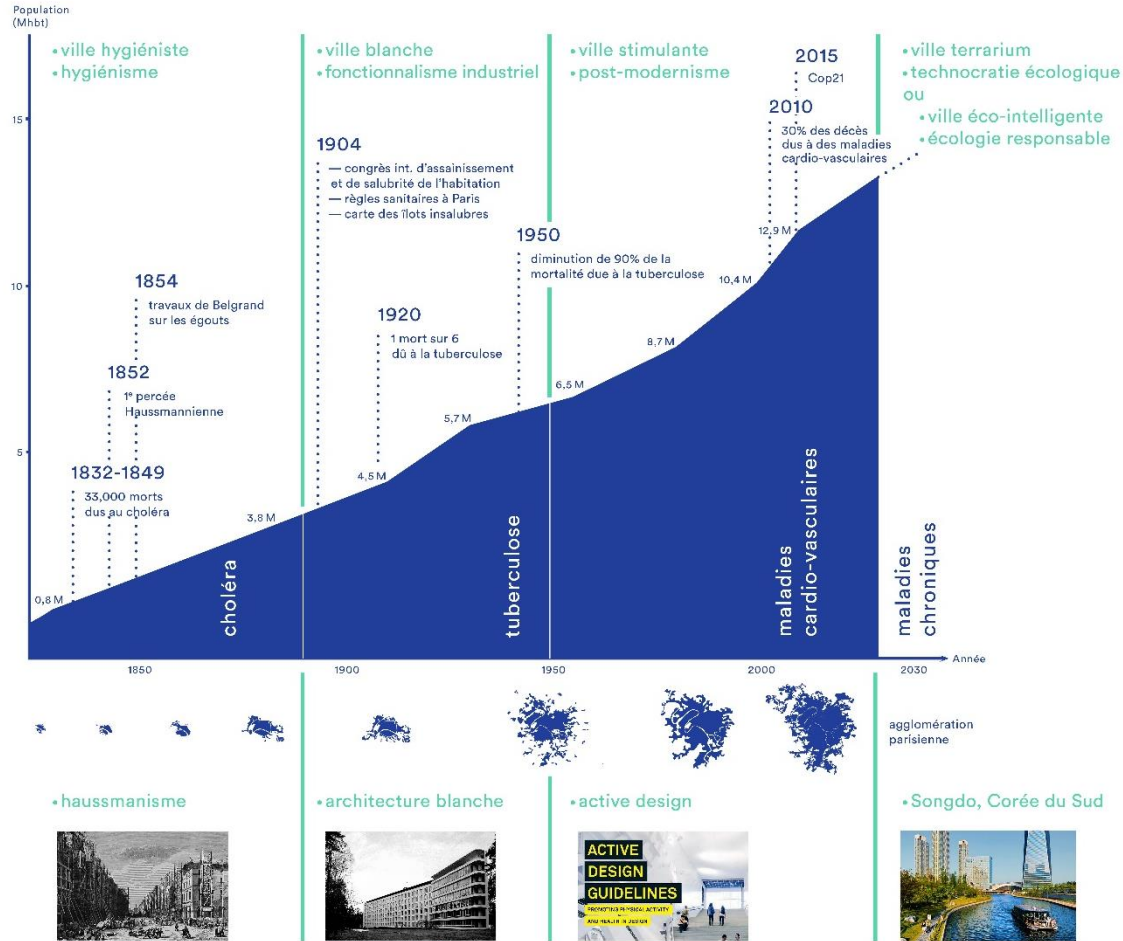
Population
(Mhbt)

15

10

5

•ville hygiéniste
•hygiénisme

•ville blanche
•fonctionnalisme industriel

•ville stimulante
•post-modernisme

2015
Cop21

•ville terrarium
•technocratie écologique
ou
•ville éco-intelligente
•écologie responsable

2010
30% des décès dus à des maladies cardio-vasculaires

1904
— congrès int. d'assainissement et de salubrité de l'habitation
— règles sanitaires à Paris
— carte des îlots insalubres

1950
diminution de 90% de la mortalité due à la tuberculose

1854
travaux de Belgrand sur les égouts

1920
1 mort sur 6 dû à la tuberculose

1852
1° percée Haussmannienne

1832-1849
33,000 morts dus au choléra

0,8 M
3,8 M
4,5 M
5,7 M
6,5 M
8,7 M
10,4 M
12,9 M

choléra

tuberculose

maladies cardio-vasculaires

maladies chroniques

1850
1900
1950
2000
2030
Année

agglomération parisienne

•haussmanisme

•architecture blanche

•active design

•Songdo, Corée du Sud

ACTIVE
DESIGN
GUIDELINES
PROMOTING PHYSICAL ACTIVITY AND HEALTH IN DESIGN